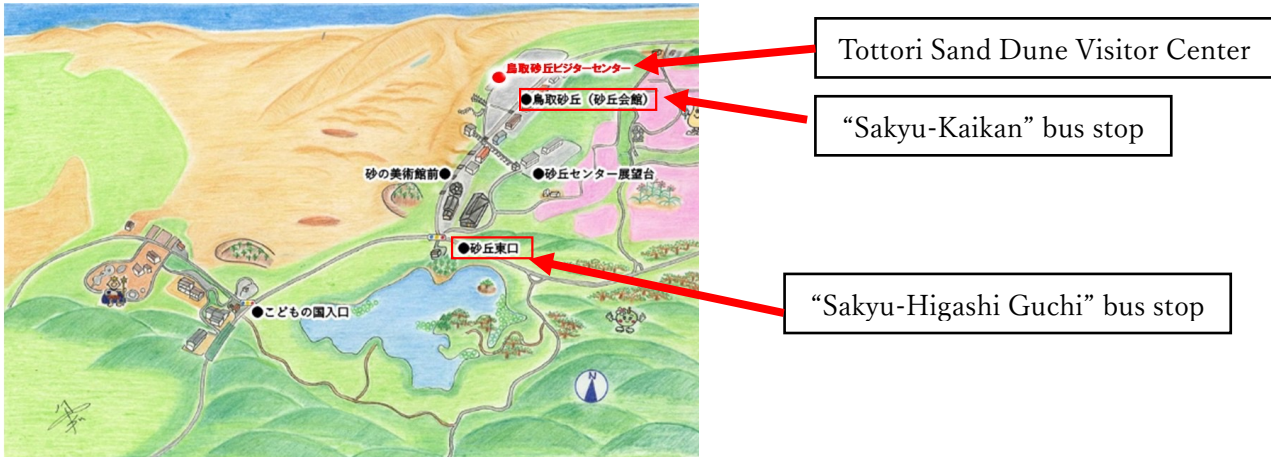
鳥取砂丘ビジターセンター

Tottori Sand Dune Visitor Center

●鳥取砂丘（砂丘会館）

"Sakyu-Kaikan" bus stop

砂の美術館前●

●砂丘センター展望台

●砂丘東口

"Sakyu-Higashi Guchi" bus stop

●こどもの国入口

N